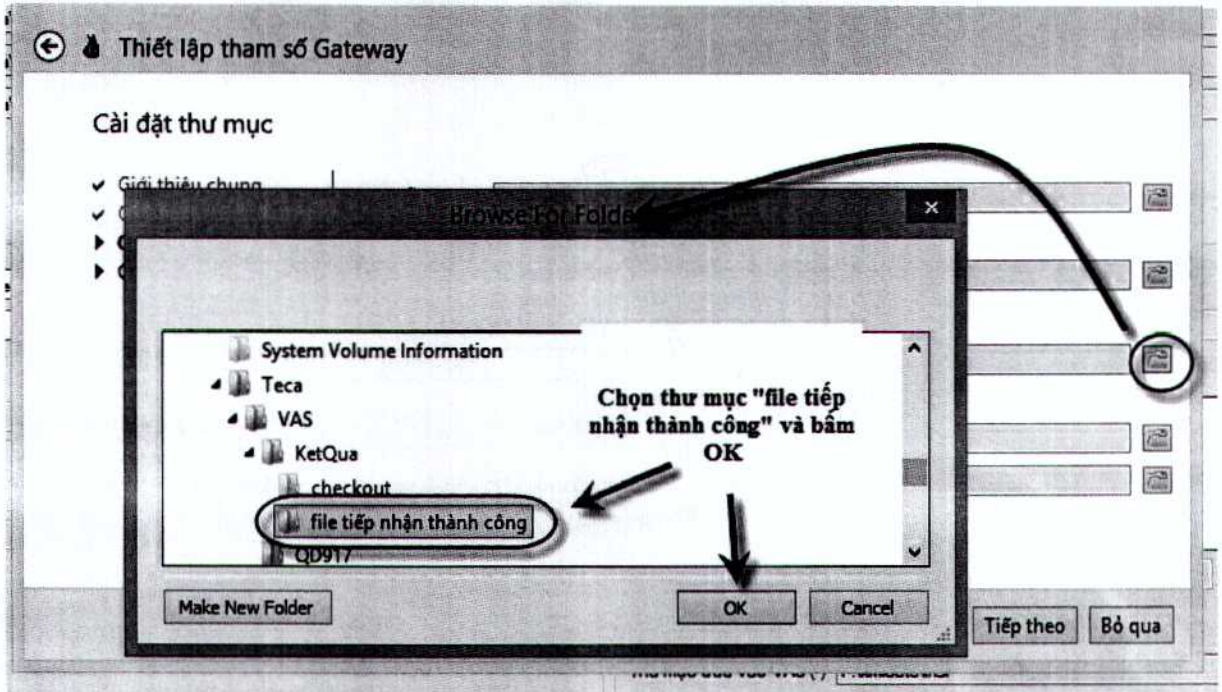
Thiết lập tham số Gateway

Cài đặt thư mục

Giới thiệu chung

Browse For Folder

System Volume Information

Teca

VAS

KetQua

checkout

file tiếp nhận thành công

QD917

Chọn thư mục "file tiếp nhận thành công" và bấm OK

Make New Folder

OK

Cancel

Tiếp theo

Bỏ qua

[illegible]